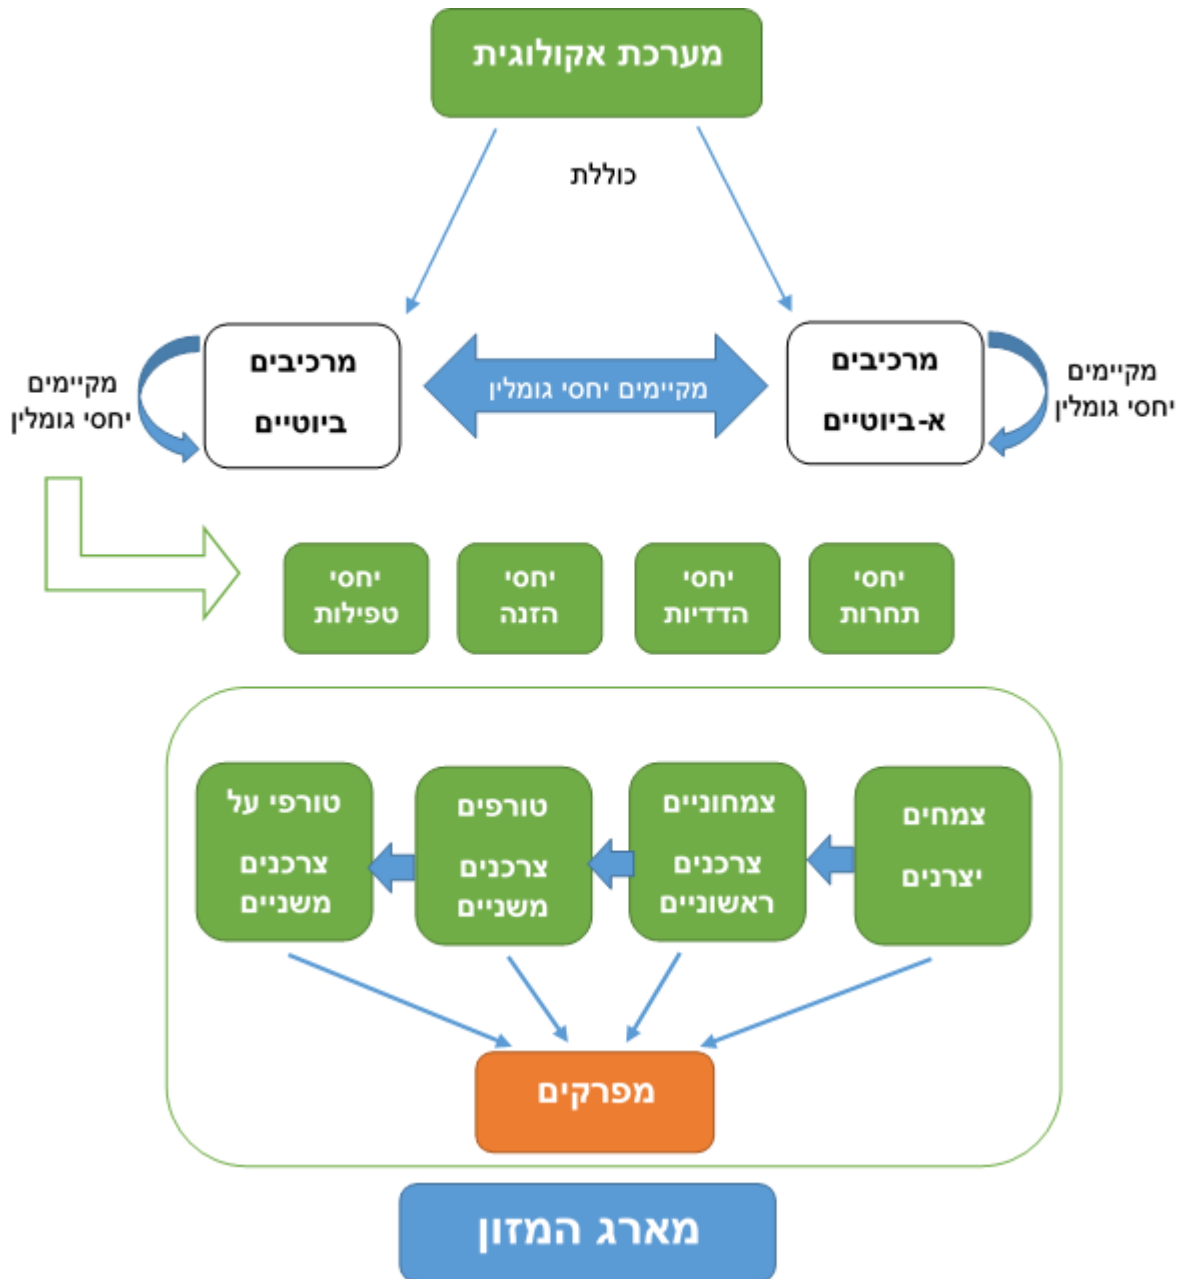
מערכת אקולוגית

כוללת

מרכיבים א-ביוטיים

מקיימים יחסי גומלין

מרכיבים ביוטיים

מקיימים יחסי גומלין

מקיימים יחסי גומלין

יחסי תחרות

יחסי הדדיות

יחסי הזנה

יחסי טפילות

צמחים יצרנים

צמחוניים צרכנים ראשוניים

טורפים צרכנים משניים

טורפי על צרכנים משניים

מפרקים

מארג המזון